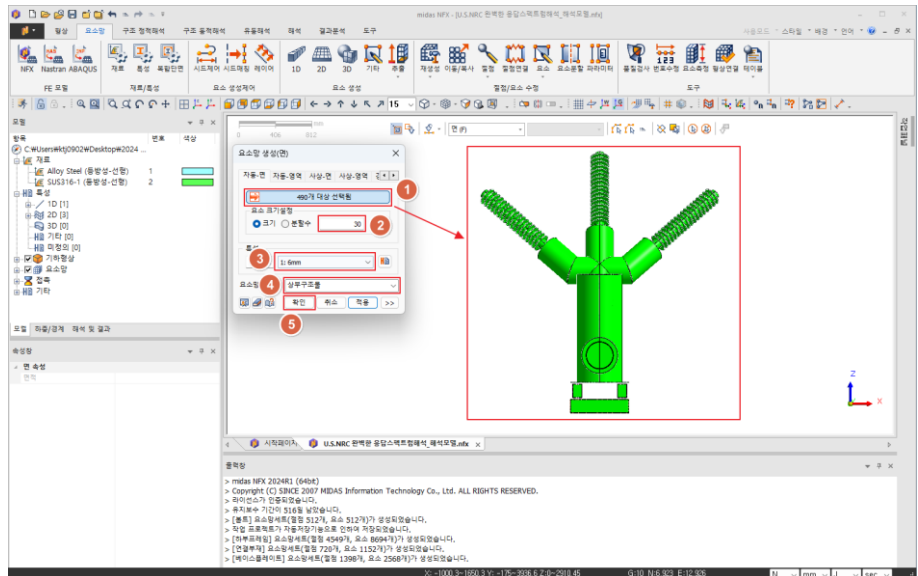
midas NFX - [U.S.NRC 판벽한 응답스펙트럼해석_해석모델.nfx]

일반 요소망 구조 정적해석 유동해석 해석 결과분석 도구

사용모드 스타일 배경 언어

NFX Nastran ABAQUS
FE 모델
재료 특성 복합단면
재료/특성
시트제어 시트해림 레이어
요소 생성제어
1D 2D 3D 기타 종류
요소 생성
재생성 이동/복사 절점 절점연결 요소 요소품행 파라미터
절점/요소 수정
품질검사 번호수정 요소측정 형상연결 테이블
도구

모델
항목 번호 색상
C:₩Users₩ktj0902₩Desktop₩2024 ...
재료
Alloy Steel (등방성-선형) 1
SUS316-1 (등방성-선형) 2
특성
1D [1]
2D [3]
3D [0]
기타 [0]
미정의 [0]
기하형상
요소망
접촉
기타

모델 하중/경계 해석 및 결과

속성창
면 속성
면적

요소망 생성(면)
자동-면 자동-영역 사상-면 사상-영역
490개 대상 선택됨
요소 크기설정
크기 분할수 30
특성
1: 6mm
요소망
상부구조물
확인 취소 적용 >>

1
2
3
4
5

시작페이지 U.S.NRC 판벽한 응답스펙트럼해석_해석모델.nfx

출력창
> midas NFX 2024R1 (64bit)
> Copyright (C) SINCE 2007 MIDAS Information Technology Co., Ltd. ALL RIGHTS RESERVED.
> 라이선스가 인증되었습니다.
> 유지보수 기간이 516일 남았습니다.
> [볼트] 요소망세트(절점 512개, 요소 512개)가 생성되었습니다.
> 작업 프로젝트가 자동저장기능으로 인하여 저장되었습니다.
> [하부프레임] 요소망세트(절점 4549개, 요소 8694개)가 생성되었습니다.
> [연결부재] 요소망세트(절점 720개, 요소 1152개)가 생성되었습니다.
> [베이스플레이트] 요소망세트(절점 1398개, 요소 2568개)가 생성되었습니다.

X: -1000.3~1650.3 Y: -175~3936.6 Z:0~2910.45 G:10 N:6,923 E:12,926 N mm sec